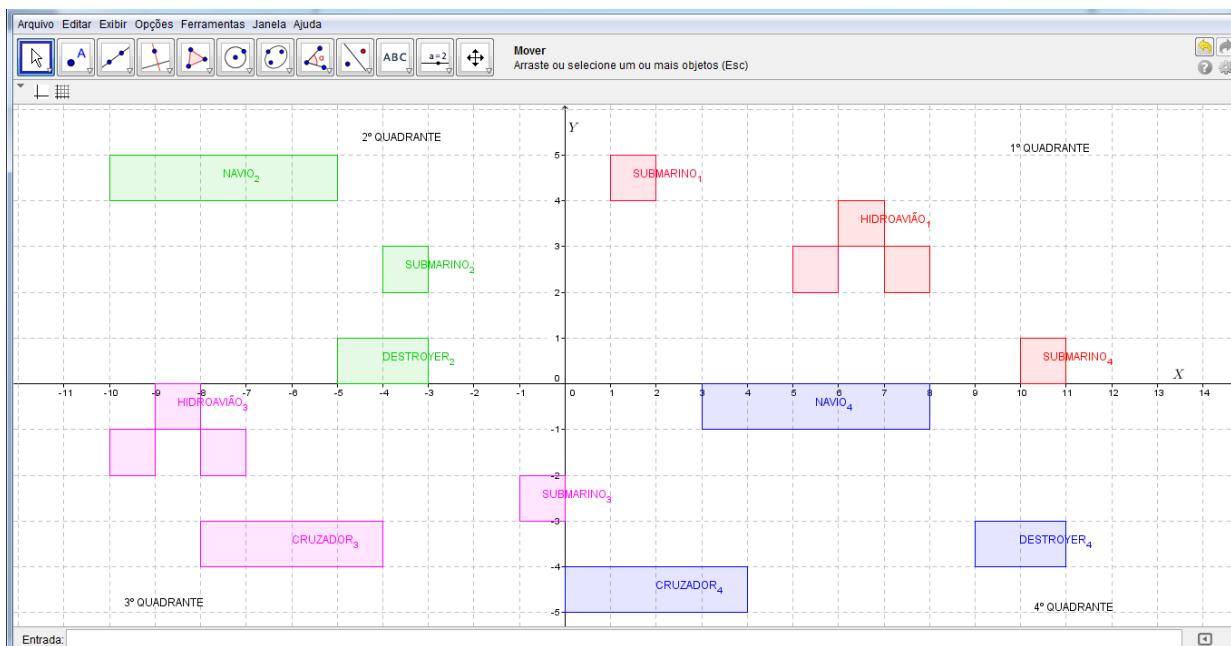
Arquivo Editar Exibir Opções Ferramentas Janela Ajuda

ABC

a = 2

Mover
Arraste ou selecione um ou mais objetos (Esc)

2º QUADRANTE

1º QUADRANTE

3º QUADRANTE

4º QUADRANTE

Y

X

NAVIO$_2$

SUBMARINO$_1$

HIDROAVIÃO$_1$

SUBMARINO$_2$

DESTROYER$_2$

SUBMARINO$_4$

HIDROAVIÃO$_3$

NAVIO$_4$

SUBMARINO$_3$

CRUZADOR$_3$

DESTROYER$_4$

CRUZADOR$_4$

-11 -10 -9 -8 -7 -6 -5 -4 -3 -2 -1 0 1 2 3 4 5 6 7 8 9 10 11 12 13 14

5 4 3 2 1 0 -1 -2 -3 -4 -5

Entrada: